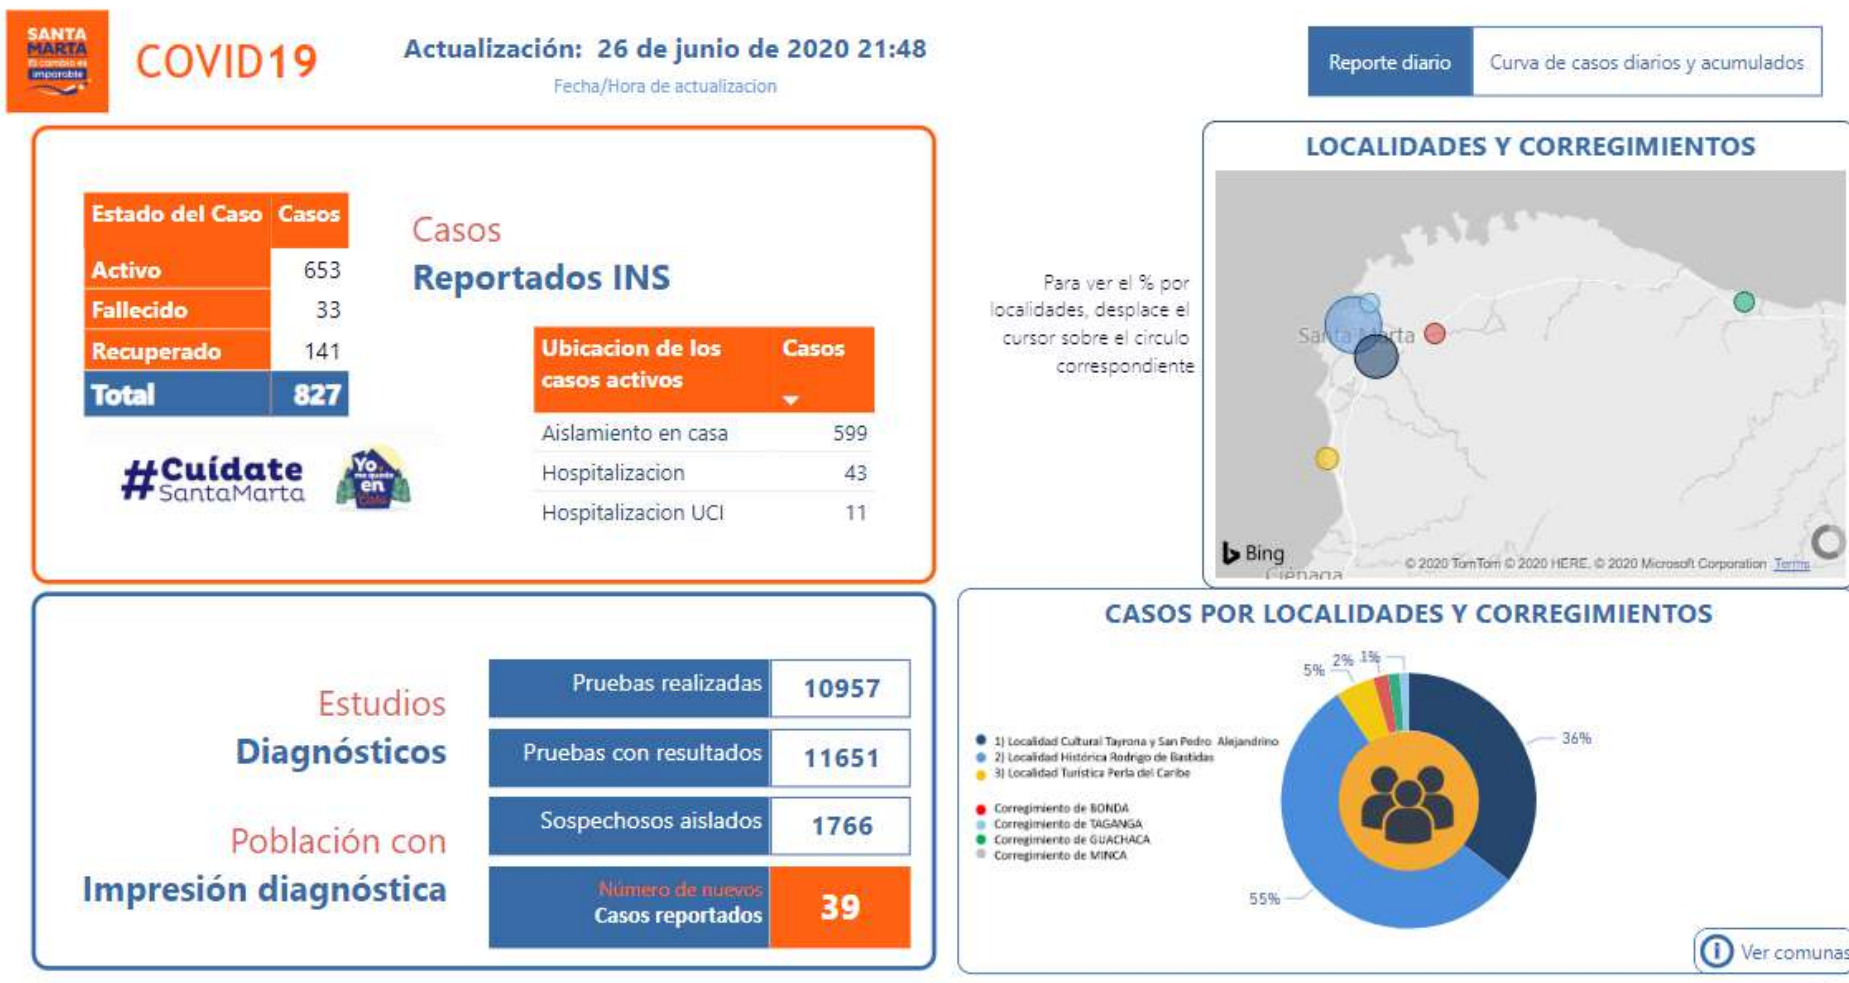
SANTA MARTA
El cambio es imparable

COVID19

Actualización: 26 de junio de 2020 21:48
Fecha/Hora de actualizacion

Reporte diario
Curva de casos diarios y acumulados

| Estado del Caso | Casos |
|---|---|
| Activo | 653 |
| Fallecido | 33 |
| Recuperado | 141 |
| Total | 827 |

Casos
Reportados INS

| Ubicacion de los casos activos | Casos |
|---|---|
| Aislamiento en casa | 599 |
| Hospitalizacion | 43 |
| Hospitalizacion UCI | 11 |

#Cuídate SantaMarta

Yo me quedo en casa

LOCALIDADES Y CORREGIMIENTOS

Para ver el % por localidades, desplace el cursor sobre el circulo correspondiente

Santa Marta
Bing
Ciénaga
© 2020 TomTom © 2020 HERE, © 2020 Microsoft Corporation Terms

Estudios
Diagnósticos

Población con
Impresión diagnóstica

| Pruebas realizadas | 10957 |
|---|---|
| Pruebas con resultados | 11651 |
| Sospechosos aislados | 1766 |
| Número de nuevos Casos reportados | 39 |

CASOS POR LOCALIDADES Y CORREGIMIENTOS

1) Localidad Cultural Tayrona y San Pedro Alejandrino
2) Localidad Histórica Rodrigo de Bastidas
3) Localidad Turística Perla del Caribe
Corregimiento de BONDA
Corregimiento de TAGANGA
Corregimiento de GUACHACA
Corregimiento de MINCA

5%
2%
1%
36%
55%

Ver comunas